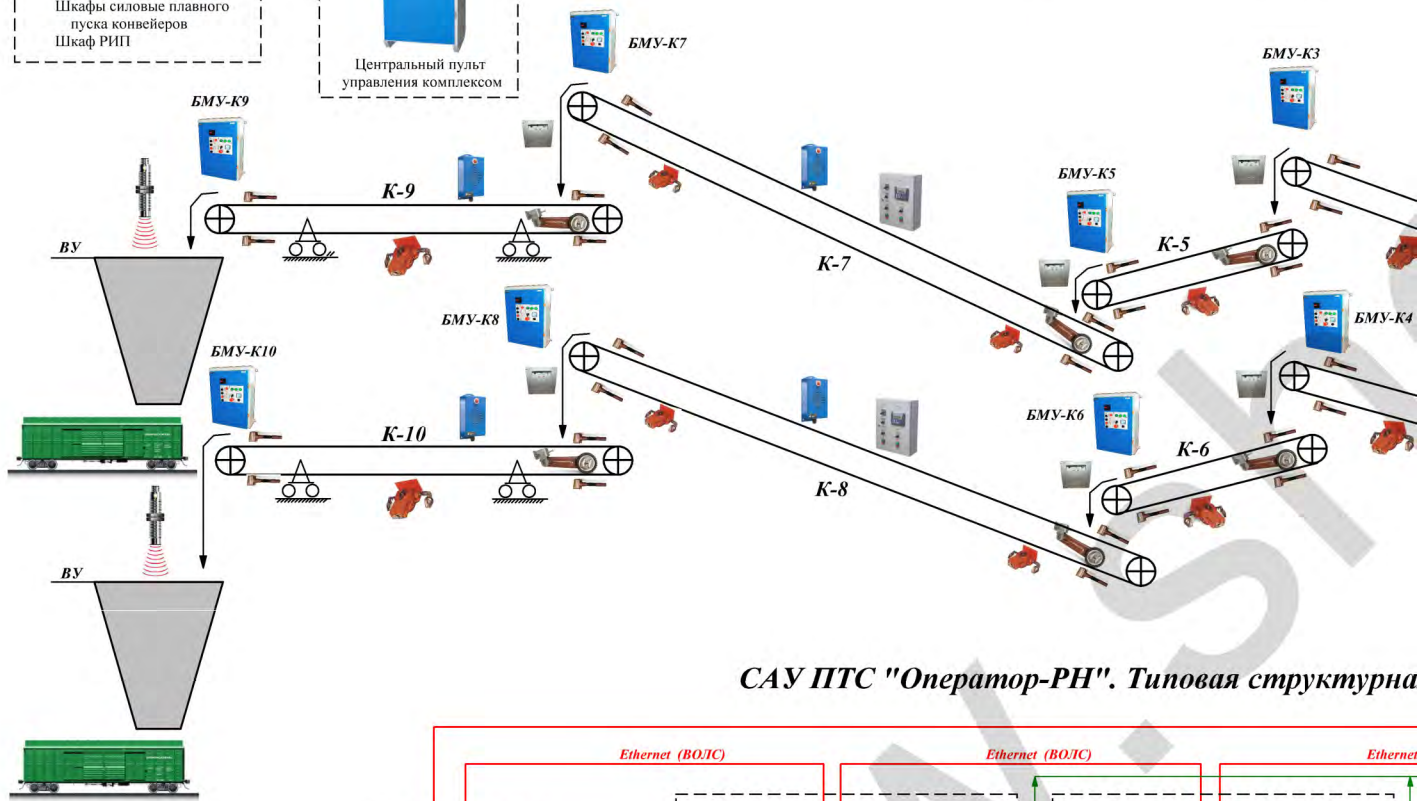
Шкафы силовые плавного пуска конвейеров
Шкаф РИП

Центральный пульт управления комплексом

БМУ-К7

БМУ-К3

БМУ-К9

К-9

ВУ

К-7

БМУ-К5

К-5

БМУ-К8

БМУ-К4

БМУ-К10

К-10

БМУ-К6

К-6

К-8

ВУ

САУ ПТС "Оператор-РН". Типовая структурна

Ethernet (ВОЛС)

Ethernet (ВОЛС)

Ethernet